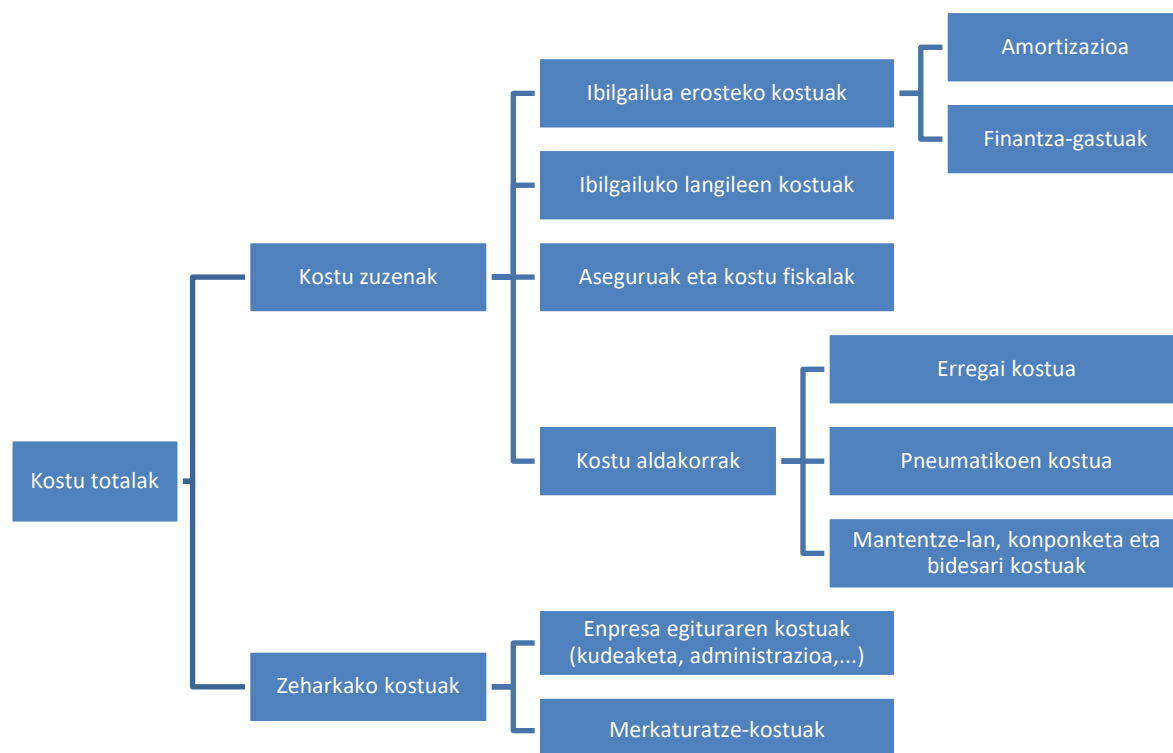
Kostu totalak

Kostu zuzenak

Ibilgailua erosteko kostuak

Amortizazioa

Finantza-gastuak

Ibilgailuko langileen kostuak

Aseguruak eta kostu fiskalak

Kostu aldakorrak

Erregai kostua

Pneumatikoen kostua

Mantentze-lan, konponketa eta bidesari kostuak

Zeharkako kostuak

Enpresa egituraren kostuak (kudeaketa, administrazioa,...)

Merkaturatze-kostuak